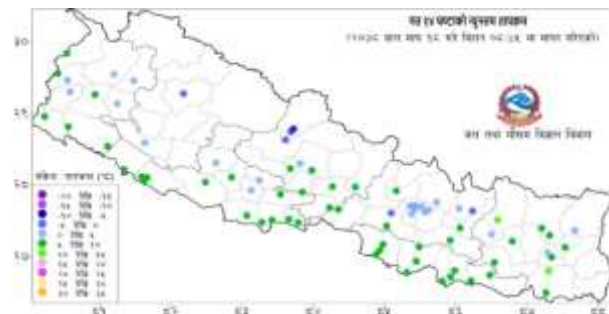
गत २४ घण्टाको न्यूनतम तापक्रम

३०

२९

२८

२७

संकेत: तापक्रम (°C)

-१० देखि -८

-८ देखि -६

-६ देखि -४

-४ देखि -२

-२ देखि ०

० देखि २

२ देखि ४

४ देखि ६

६ देखि ८

८ देखि १०

जल तथा मौसम विज्ञान विभाग

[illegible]